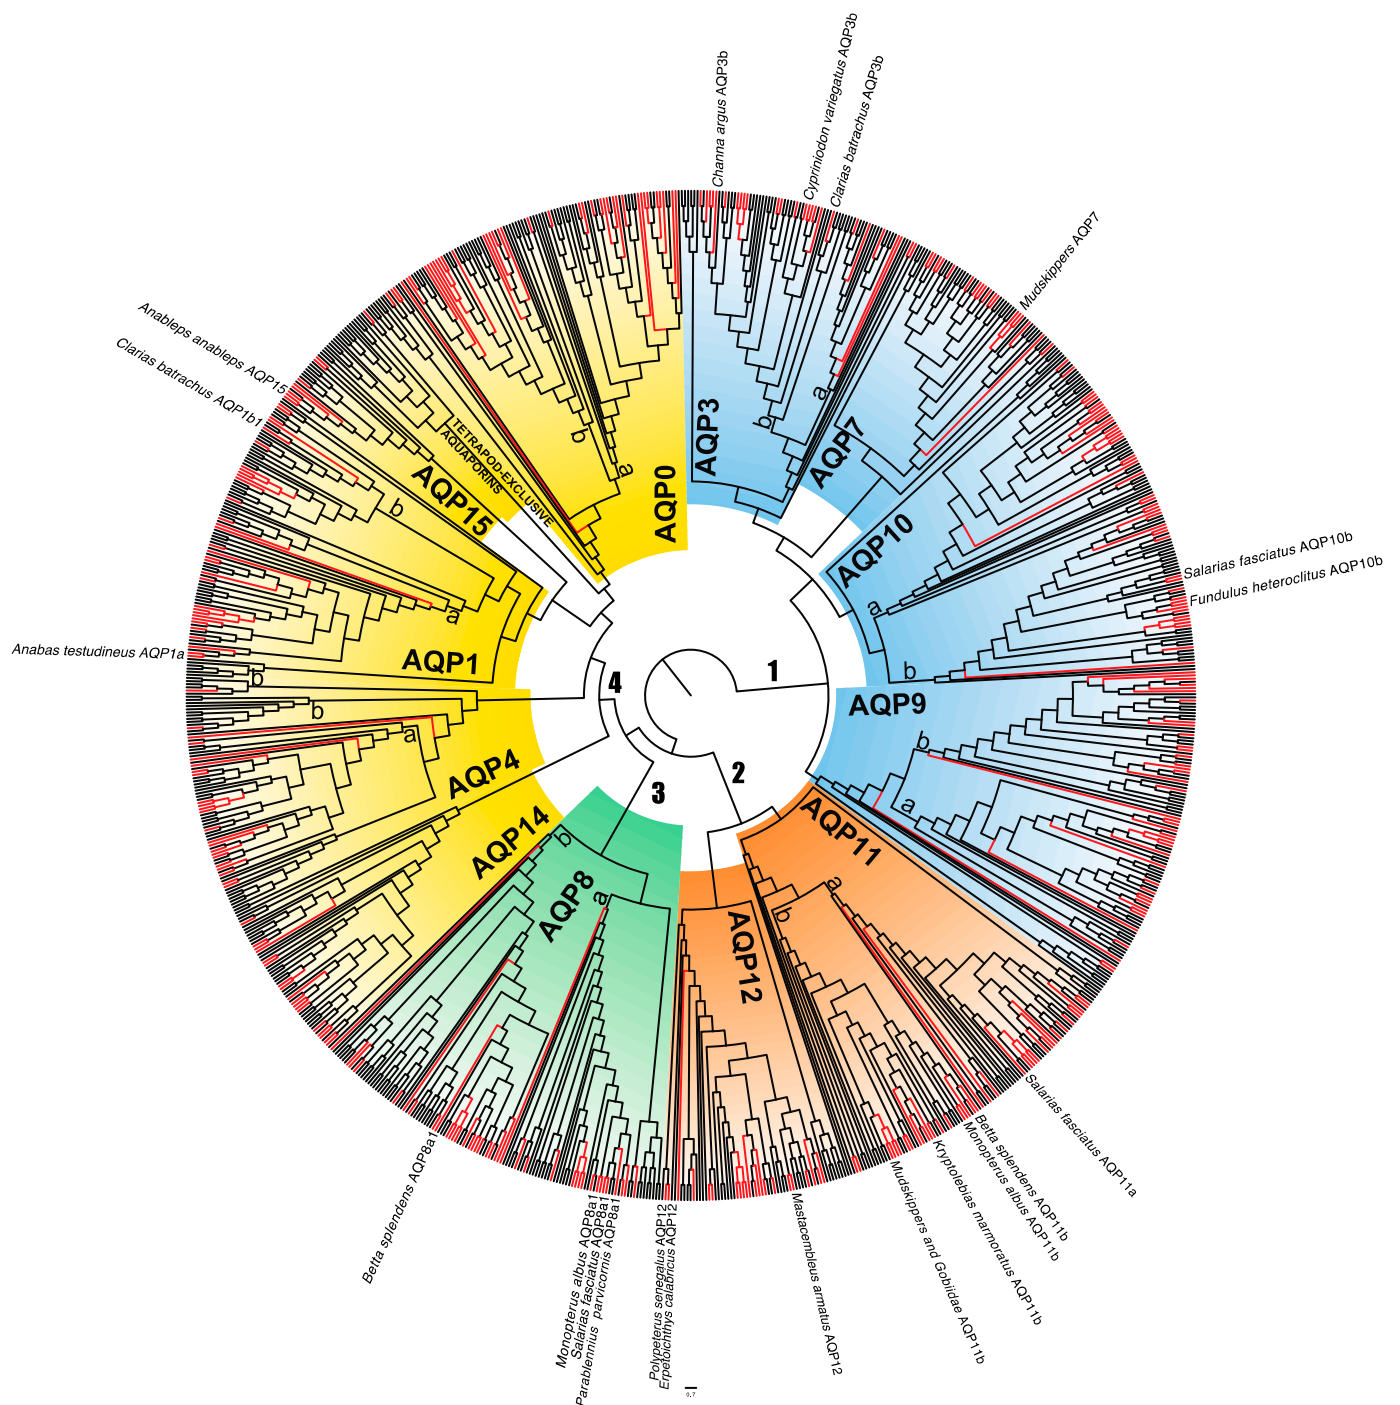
Channa argus AQP3b
Cyprinodon variegatus AQP3b
Clarias batrachus AQP3b
Mudskippers AQP7
Anableps anableps AQP15
Clarias batrachus AQP1b1
Salarias fasciatus AQP10b
Fundulus heteroclitus AQP10b
Anabas testudineus AQP1a
TETRAPOD-EXCLUSIVE AQUAPORINS
AQP15
AQP0
AQP3
AQP7
AQP10
AQP1
AQP9
AQP4
AQP14
AQP8
AQP11
AQP12
1
2
3
4
a
b
Betta splendens AQP8a1
Monopterus albus AQP8a1
Salarias fasciatus AQP8a1
Parablennius parvicornis AQP8a1
Polypeterus senegalus AQP12
Erpetoichthys calabricus AQP12
Mastacembleus armatus AQP12
Mudskippers and Gobiidae AQP11b
Kryptolebias marmoratus AQP11b
Monopterus albus AQP11b
Betta splendens AQP11b
Salarias fasciatus AQP11a
0.7